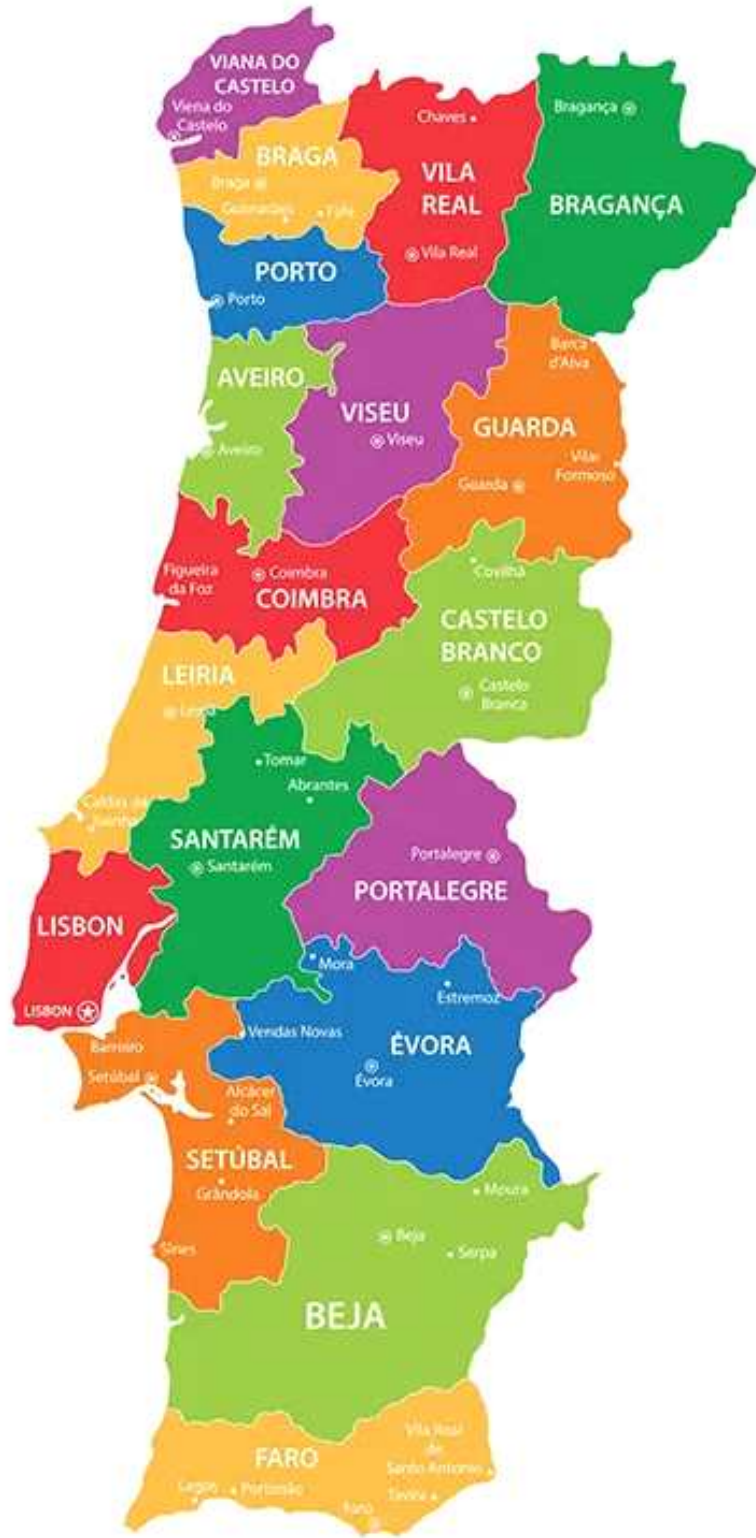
VIANA DO CASTELO
Viena do Castelo
BRAGA
Braga
Guimarães
Fafe
VILA REAL
Chaves
Vila Real
BRAGANÇA
Bragança
PORTO
Porto
AVEIRO
Aveiro
VISEU
Viseu
GUARDA
Barca d'Alva
Vilar Formoso
Guarda
COIMBRA
Figueira da Foz
Coimbra
CASTELO BRANCO
Covilhã
Castelo Branca
LEIRIA
Leiria
Caldas da Rainha
Tomar
Abrantes
SANTARÉM
Santarém
PORTALEGRE
Portalegre
LISBON
LISBON
Mora
Estremoz
Vendas Novas
ÉVORA
Évora
Barreiro
Setúbal
Alcácer do Sal
SETÚBAL
Grândola
Sines
Moura
Beja
Serpa
BEJA
FARO
Vila Real de Santo António
Lagos
Portimão
Tavira
Faro